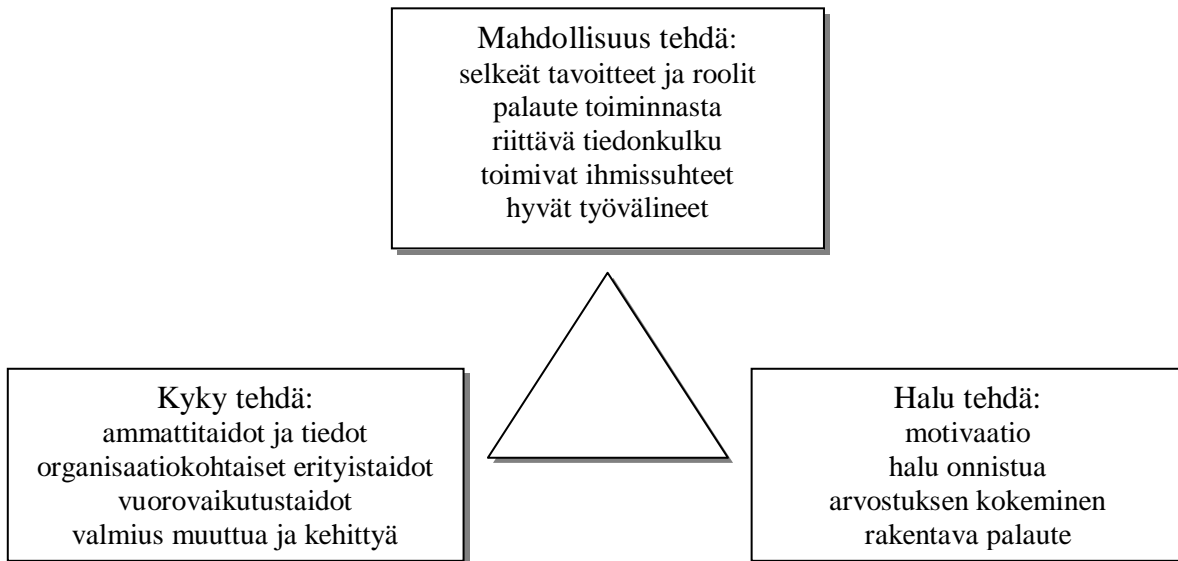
Mahdollisuus tehdä:
selkeät tavoitteet ja roolit
palaute toiminnasta
riittävä tiedonkulku
toimivat ihmissuhteet
hyvät työvälineet

Kyky tehdä:
ammattitaidot ja tiedot
organisaatiokohtaiset erityistaidot
vuorovaikutustaidot
valmius muuttua ja kehittyä

Halu tehdä:
motivaatio
halu onnistua
arvostuksen kokeminen
rakentava palaute